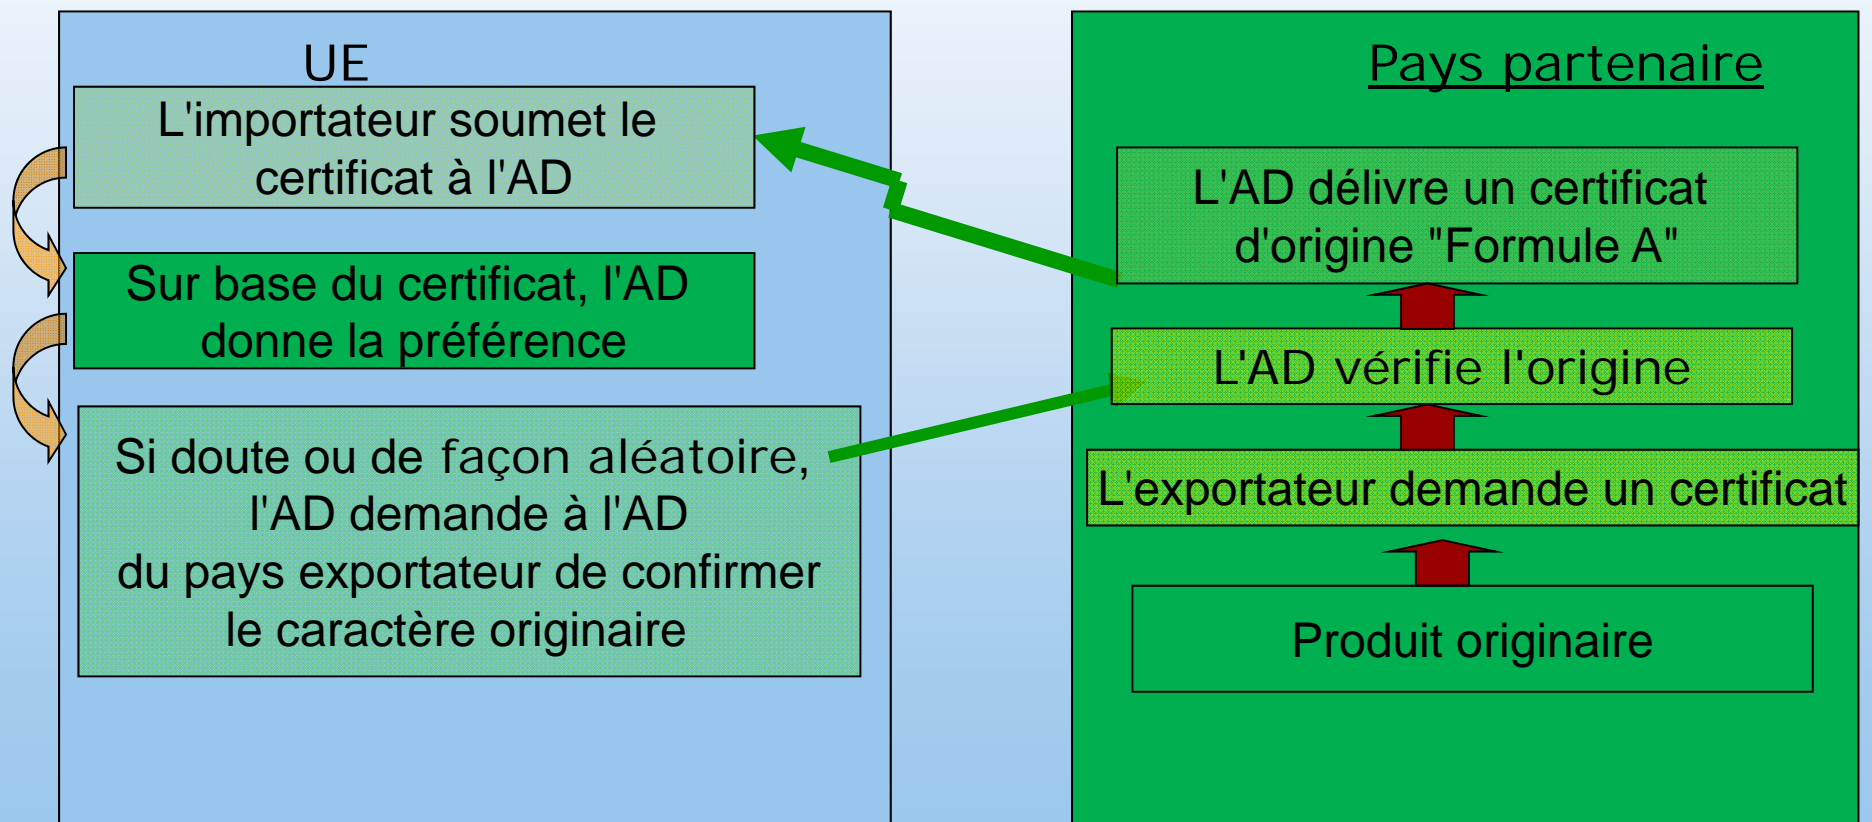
UE

L'importateur soumet le certificat à l'AD

Sur base du certificat, l'AD donne la préférence

Si doute ou de façon aléatoire, l'AD demande à l'AD du pays exportateur de confirmer le caractère originaire

Pays partenaire

L'AD délivre un certificat d'origine "Formule A"

L'AD vérifie l'origine

L'exportateur demande un certificat

Produit originaire